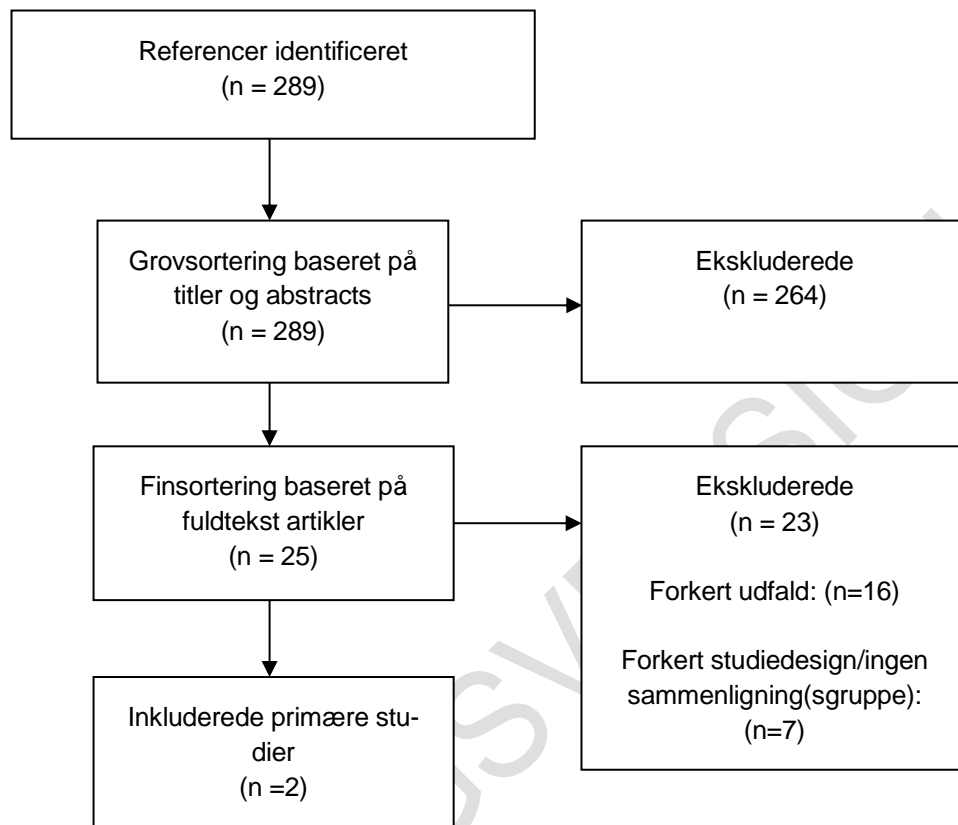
Referencer identificeret
(n = 289)

Grovsortering baseret på titler og abstracts
(n = 289)

Ekskluderede
(n = 264)

Finsortering baseret på fuldtekst artikler
(n = 25)

Ekskluderede
(n = 23)

Forkert udfald: (n=16)

Forkert studiedesign/ingen sammenligning(sgruppe): (n=7)

Inkluderede primære studier
(n =2)